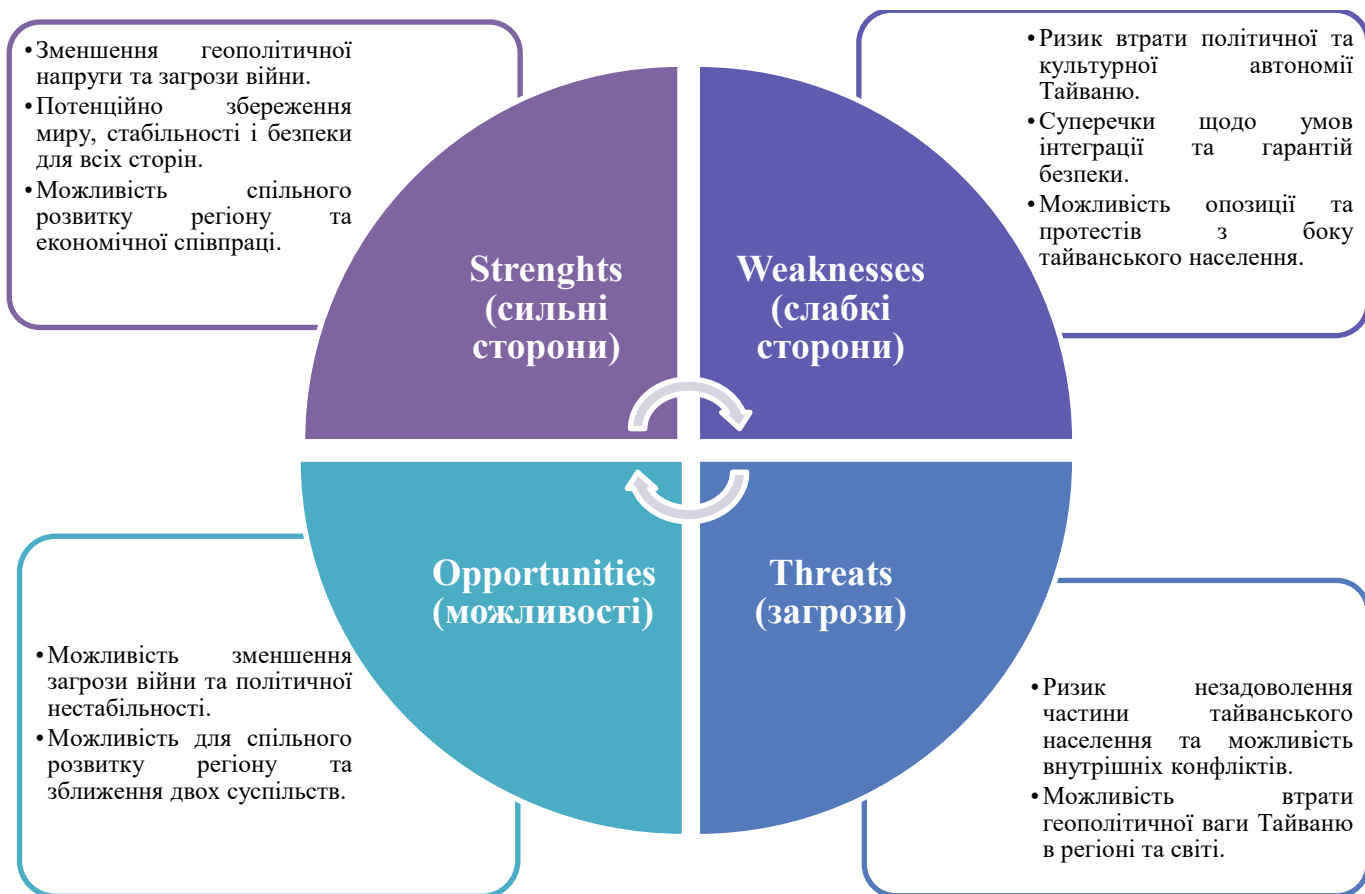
• Зменшення геополітичної напруги та загрози війни.
• Потенційно збереження миру, стабільності і безпеки для всіх сторін.
• Можливість спільного розвитку регіону та економічної співпраці.

• Ризик втрати політичної та культурної автономії Тайваню.
• Суперечки щодо умов інтеграції та гарантій безпеки.
• Можливість опозиції та протестів з боку тайванського населення.

Strenghts (сильні сторони)

Weaknesses (слабкі сторони)

Opportunities (можливості)

Threats (загрози)

• Можливість зменшення загрози війни та політичної нестабільності.
• Можливість для спільного розвитку регіону та зближення двох суспільств.

• Ризик незадоволення частини тайванського населення та можливість внутрішніх конфліктів.
• Можливість втрати геополітичної ваги Тайваню в регіоні та світі.